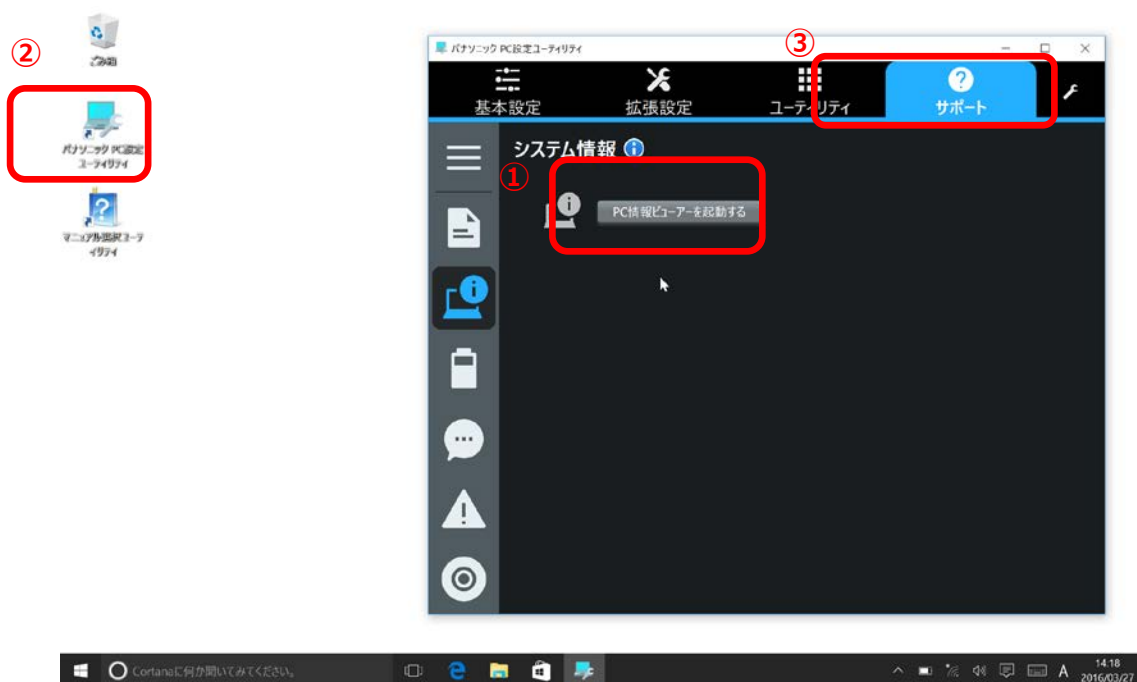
②

ごみ箱

パナソニック PC設定ユーティリティ

マニュアル選択ユーティリティ

パナソニック PC設定ユーティリティ

③

基本設定

拡張設定

ユーティリティ

サポート

システム情報

①

PC情報ビューアーを起動する

Cortanaに何か聞いてみてください。

A

14:18
2016/03/27